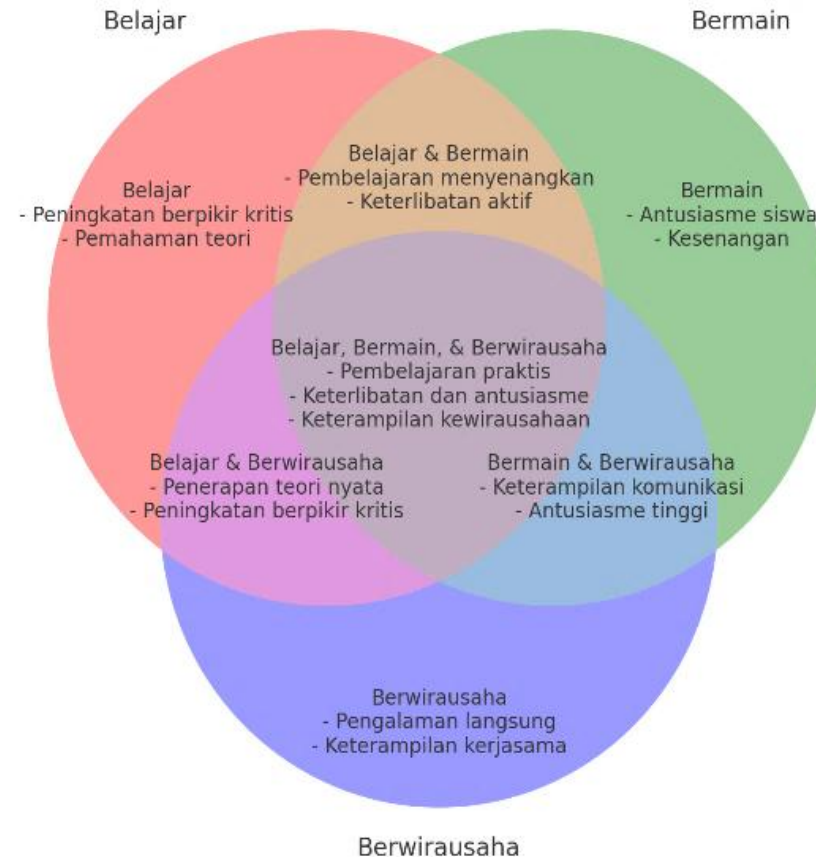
Belajar

Bermain

Belajar
- Peningkatan berpikir kritis
- Pemahaman teori

Belajar & Bermain
- Pembelajaran menyenangkan
- Keterlibatan aktif

Bermain
- Antusiasme siswa
- Kesenangan

Belajar, Bermain, & Berwirausaha
- Pembelajaran praktis
- Keterlibatan dan antusiasme
- Keterampilan kewirausahaan

Belajar & Berwirausaha
- Penerapan teori nyata
- Peningkatan berpikir kritis

Bermain & Berwirausaha
- Keterampilan komunikasi
- Antusiasme tinggi

Berwirausaha
- Pengalaman langsung
- Keterampilan kerjasama

Berwirausaha